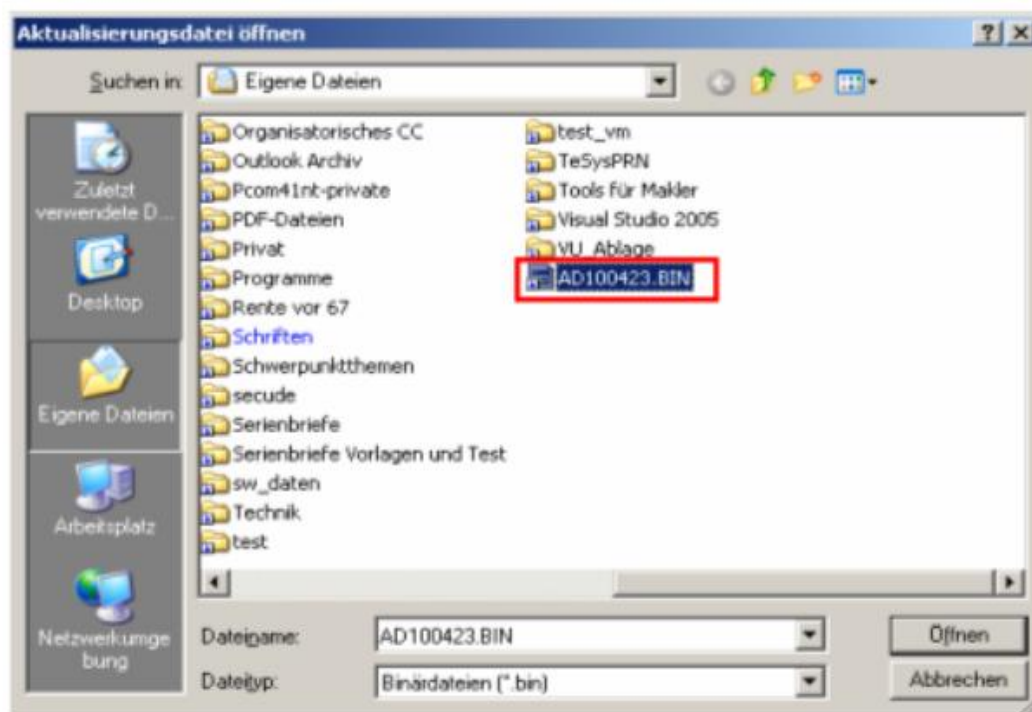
Aktualisierungsdatei öffnen

?

Suchen in: Eigene Dateien

Zuletzt verwendete D...

Desktop

Eigene Dateien

Arbeitsplatz

Netzwerkumgebung

Organisatorisches CC
Outlook Archiv
Pcom41nt-private
PDF-Dateien
Privat
Programme
Rente vor 67
Schriften
Schwerpunktthemen
secude
Serienbriefe
Serienbriefe Vorlagen und Test
sw_daten
Technik
test

test_vm
TeSysPRN
Tools für Makler
Visual Studio 2005
VU_Ablage
AD100423.BIN

Dateiname: AD100423.BIN

Dateityp: Binärdateien (*.bin)

Öffnen

Abbrechen